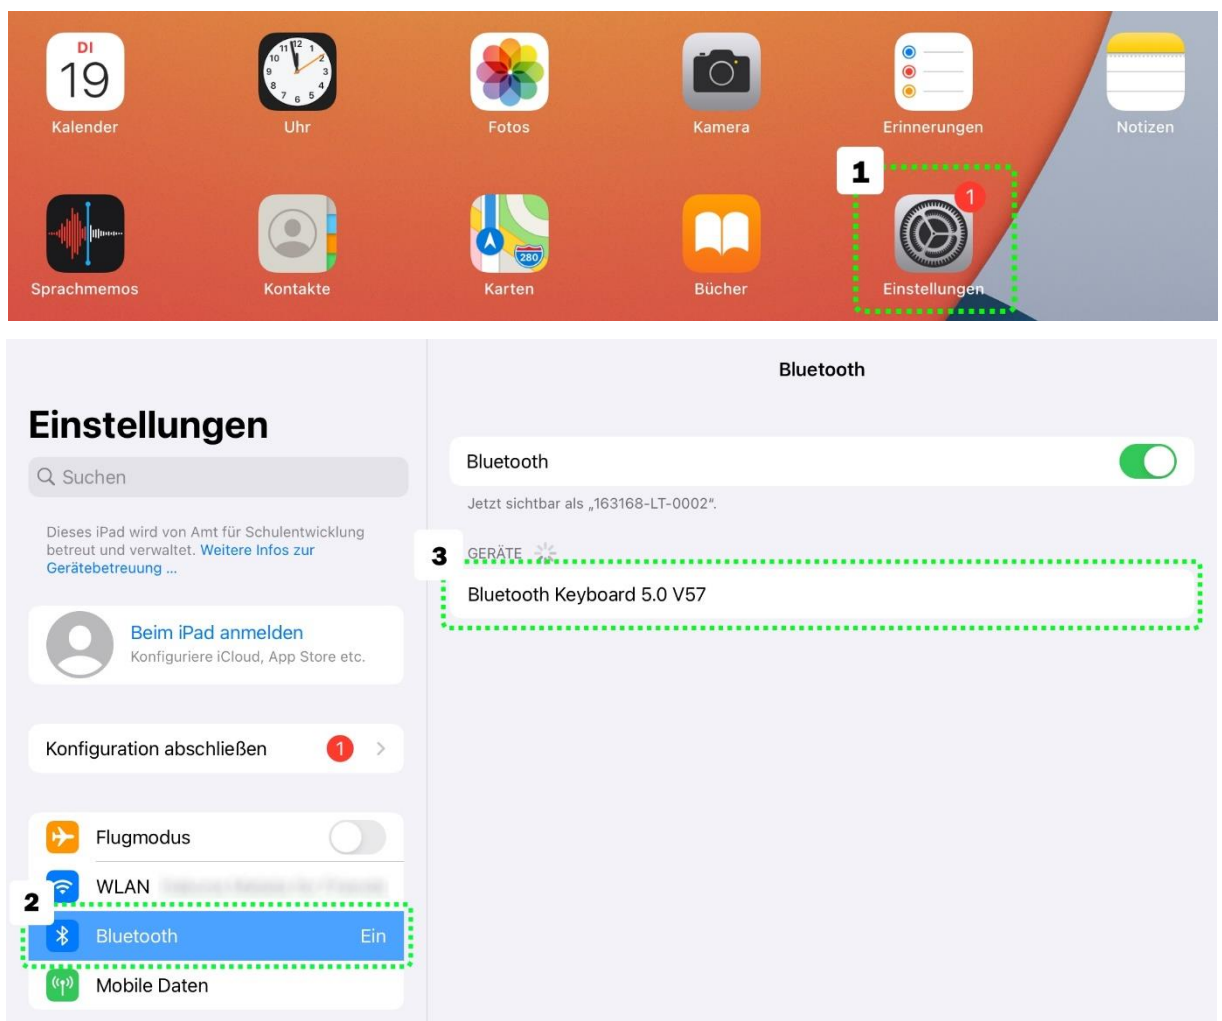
DI
19
Kalender

12 1 2 3 4 5 6 7 8 9 10 11
Uhr

Fotos

Kamera

Erinnerungen

Notizen

1

Sprachmemos

Kontakte

280
Karten

Bücher

1
Einstellungen

Bluetooth

Einstellungen

Suchen

Dieses iPad wird von Amt für Schulentwicklung betreut und verwaltet. Weitere Infos zur Gerätebetreuung ...

Beim iPad anmelden
Konfiguriere iCloud, App Store etc.

Konfiguration abschließen 1

Flugmodus

WLAN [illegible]

2

Bluetooth Ein

Mobile Daten

Bluetooth

Jetzt sichtbar als „163168-LT-0002".

3

GERÄTE

Bluetooth Keyboard 5.0 V57